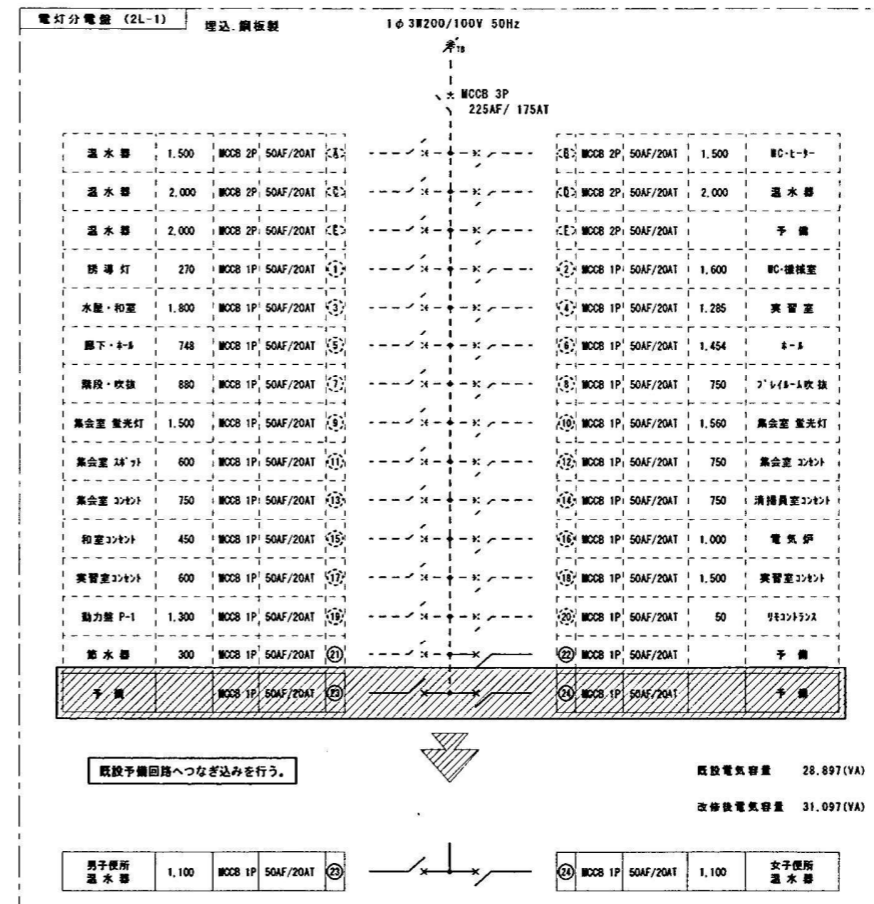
電灯分電盤 (2L-1)　埋込.鋼板製　1φ 3W200/100V 50Hz

TB

MCCB 3P
225AF/ 175AT

| 温水器 | 1,500 | MCCB 2P | 50AF/20AT | A | B | MCCB 2P | 50AF/20AT | 1,500 | WC・ヒーター |
|---|---|---|---|---|---|---|---|---|---|
| 温水器 | 2,000 | MCCB 2P | 50AF/20AT | C | D | MCCB 2P | 50AF/20AT | 2,000 | 温水器 |
| 温水器 | 2,000 | MCCB 2P | 50AF/20AT | E | F | MCCB 2P | 50AF/20AT | | 予備 |
| 誘導灯 | 270 | MCCB 1P | 50AF/20AT | 1 | 2 | MCCB 1P | 50AF/20AT | 1,600 | WC・接続室 |
| 水屋・和室 | 1,800 | MCCB 1P | 50AF/20AT | 3 | 4 | MCCB 1P | 50AF/20AT | 1,285 | 実習室 |
| 廊下・ホール | 748 | MCCB 1P | 50AF/20AT | 5 | 6 | MCCB 1P | 50AF/20AT | 1,454 | ホール |
| 階段・吹抜 | 880 | MCCB 1P | 50AF/20AT | 7 | 8 | MCCB 1P | 50AF/20AT | 750 | プレイルーム吹抜 |
| 集会室 蛍光灯 | 1,500 | MCCB 1P | 50AF/20AT | 9 | 10 | MCCB 1P | 50AF/20AT | 1,560 | 集会室 蛍光灯 |
| 集会室 スポット | 600 | MCCB 1P | 50AF/20AT | 11 | 12 | MCCB 1P | 50AF/20AT | 750 | 集会室 コンセント |
| 集会室 コンセント | 750 | MCCB 1P | 50AF/20AT | 13 | 14 | MCCB 1P | 50AF/20AT | 750 | 清掃員室コンセント |
| 和室コンセント | 450 | MCCB 1P | 50AF/20AT | 15 | 16 | MCCB 1P | 50AF/20AT | 1,000 | 電気炉 |
| 実習室コンセント | 600 | MCCB 1P | 50AF/20AT | 17 | 18 | MCCB 1P | 50AF/20AT | 1,500 | 実習室コンセント |
| 動力盤 P-1 | 1,300 | MCCB 1P | 50AF/20AT | 19 | 20 | MCCB 1P | 50AF/20AT | 50 | リモコントランス |
| 給水器 | 300 | MCCB 1P | 50AF/20AT | 21 | 22 | MCCB 1P | 50AF/20AT | | 予備 |
| 予備 | | MCCB 1P | 50AF/20AT | 23 | 24 | MCCB 1P | 50AF/20AT | | 予備 |

既設予備回路へつなぎ込みを行う。

既設電気容量　28,897(VA)

改修後電気容量　31,097(VA)

| 男子便所 温水器 | 1,100 | MCCB 1P | 50AF/20AT | 23 | 24 | MCCB 1P | 50AF/20AT | 1,100 | 女子便所 温水器 |
|---|---|---|---|---|---|---|---|---|---|